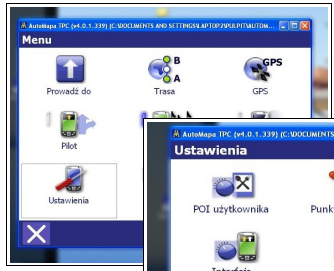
AutoMapa TPC (v4.0.1.339) (C:\DOCUMENTS AND SETTINGS\LAPTOP2\PULPIT\AUTOM...
Menu
B
A
GPS
Prowadź do
Trasa
GPS
Pilot
Ustawienia
AutoMapa TPC (v4.0.1.339) (C:\DOCUMENTS
Ustawienia
POI użytkownika
Punk
Interfejs